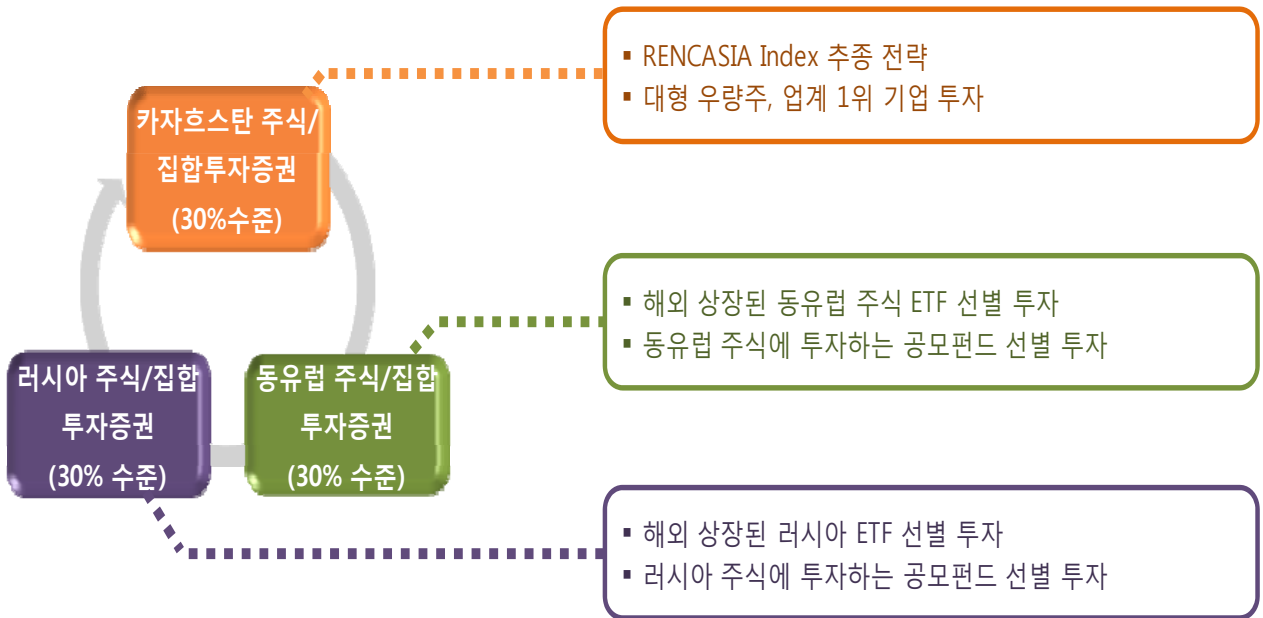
카자흐스탄 주식/ 집합투자증권 (30%수준)

▪ RENCASIA Index 추종 전략
▪ 대형 우량주, 업계 1위 기업 투자

▪ 해외 상장된 동유럽 주식 ETF 선별 투자
▪ 동유럽 주식에 투자하는 공모펀드 선별 투자

러시아 주식/집합 투자증권 (30% 수준)

동유럽 주식/집합 투자증권 (30% 수준)

▪ 해외 상장된 러시아 ETF 선별 투자
▪ 러시아 주식에 투자하는 공모펀드 선별 투자